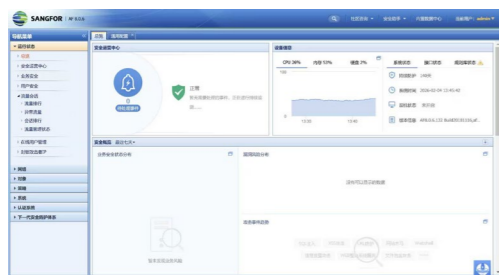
SANGFOR | NF 8.0.6

导航菜单
运行状态
总览
安全运营中心
业务安全
用户安全
流量状态
流量排行
应用排行
会话排行
流量拥塞排行
在线用户管理
拦截用户管理
网络
对象
策略
系统
认证系统
下一代安全组件服务

总览

安全运营中心
正常
设备信息
CPU 38%
内存 53%
磁盘 2%
系统状态
接口状态
规则库状态
系统时间
版本信息

安全概况 最近七天
业务安全状态分布
服务风险分布
安全事件趋势
暂无数据